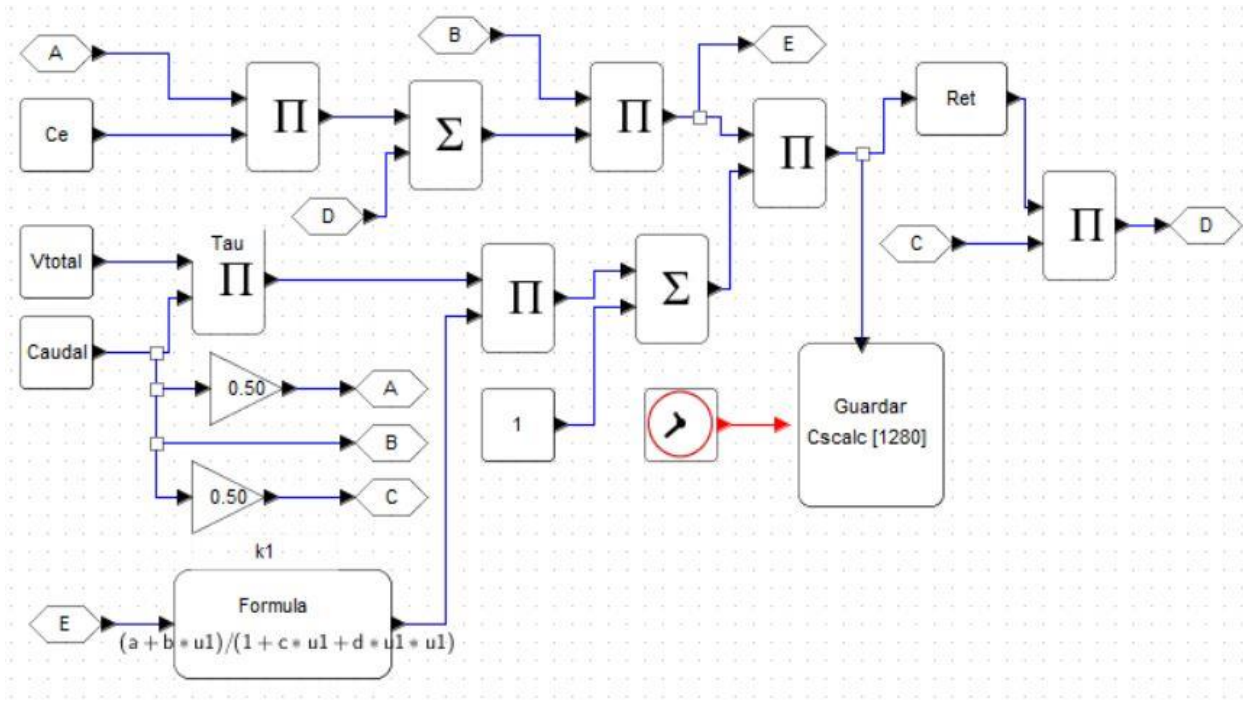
A

Ce

$\Pi$

$\Sigma$

D

B

$\Pi$

E

$\Pi$

Ret

$\Pi$

C

D

Vtotal

Tau

$\Pi$

Caudal

$\Pi$

$\Sigma$

0.50

A

B

0.50

C

k1

1

Guardar Cscalc [1280]

E

Formula

$(a + b * u1)/(1 + c * u1 + d * u1 * u1)$